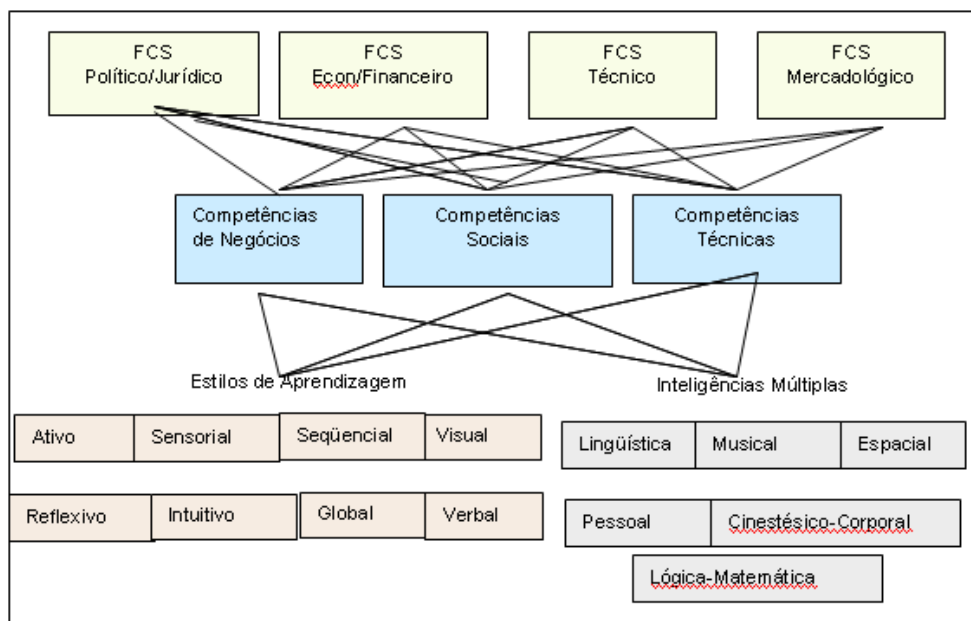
FCS
Político/Jurídico

FCS
Econ/Financeiro

FCS
Técnico

FCS
Mercadológico

Competências
de Negócios

Competências
Sociais

Competências
Técnicas

Estilos de Aprendizagem

Inteligências Múltiplas

| Ativo | Sensorial | Seqüencial | Visual |
|---|---|---|---|
| Reflexivo | Intuitivo | Global | Verbal |

| Lingüística | Musical | Espacial |
|---|---|---|
| Pessoal | Cinestésico-Corporal | |

Lógica-Matemática